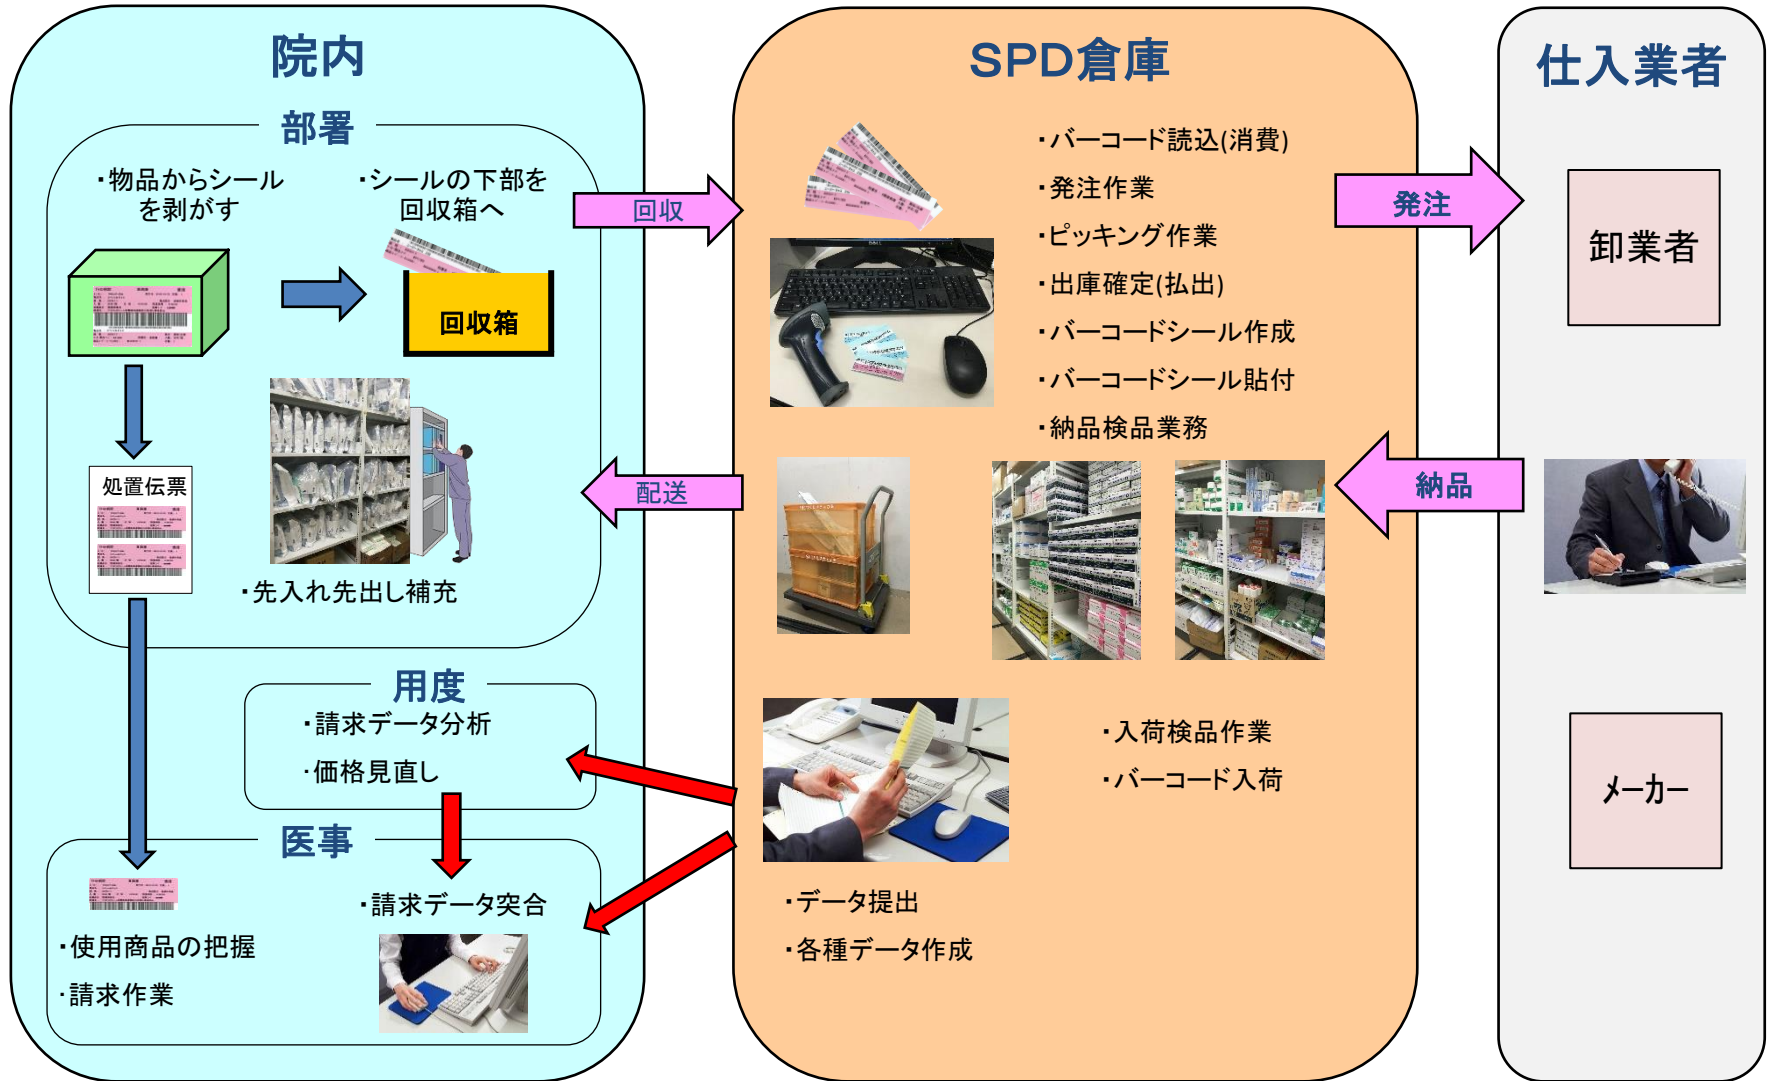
院内

部署

・物品からシールを剥がす

・シールの下部を回収箱へ

回収箱

処置伝票

・先入れ先出し補充

用度

・請求データ分析

・価格見直し

医事

・請求データ突合

・使用商品の把握

・請求作業

回収

配送

SPD倉庫

・バーコード読込(消費)

・発注作業

・ピッキング作業

・出庫確定(払出)

・バーコードシール作成

・バーコードシール貼付

・納品検品業務

・入荷検品作業

・バーコード入荷

・データ提出

・各種データ作成

発注

納品

仕入業者

卸業者

メーカー